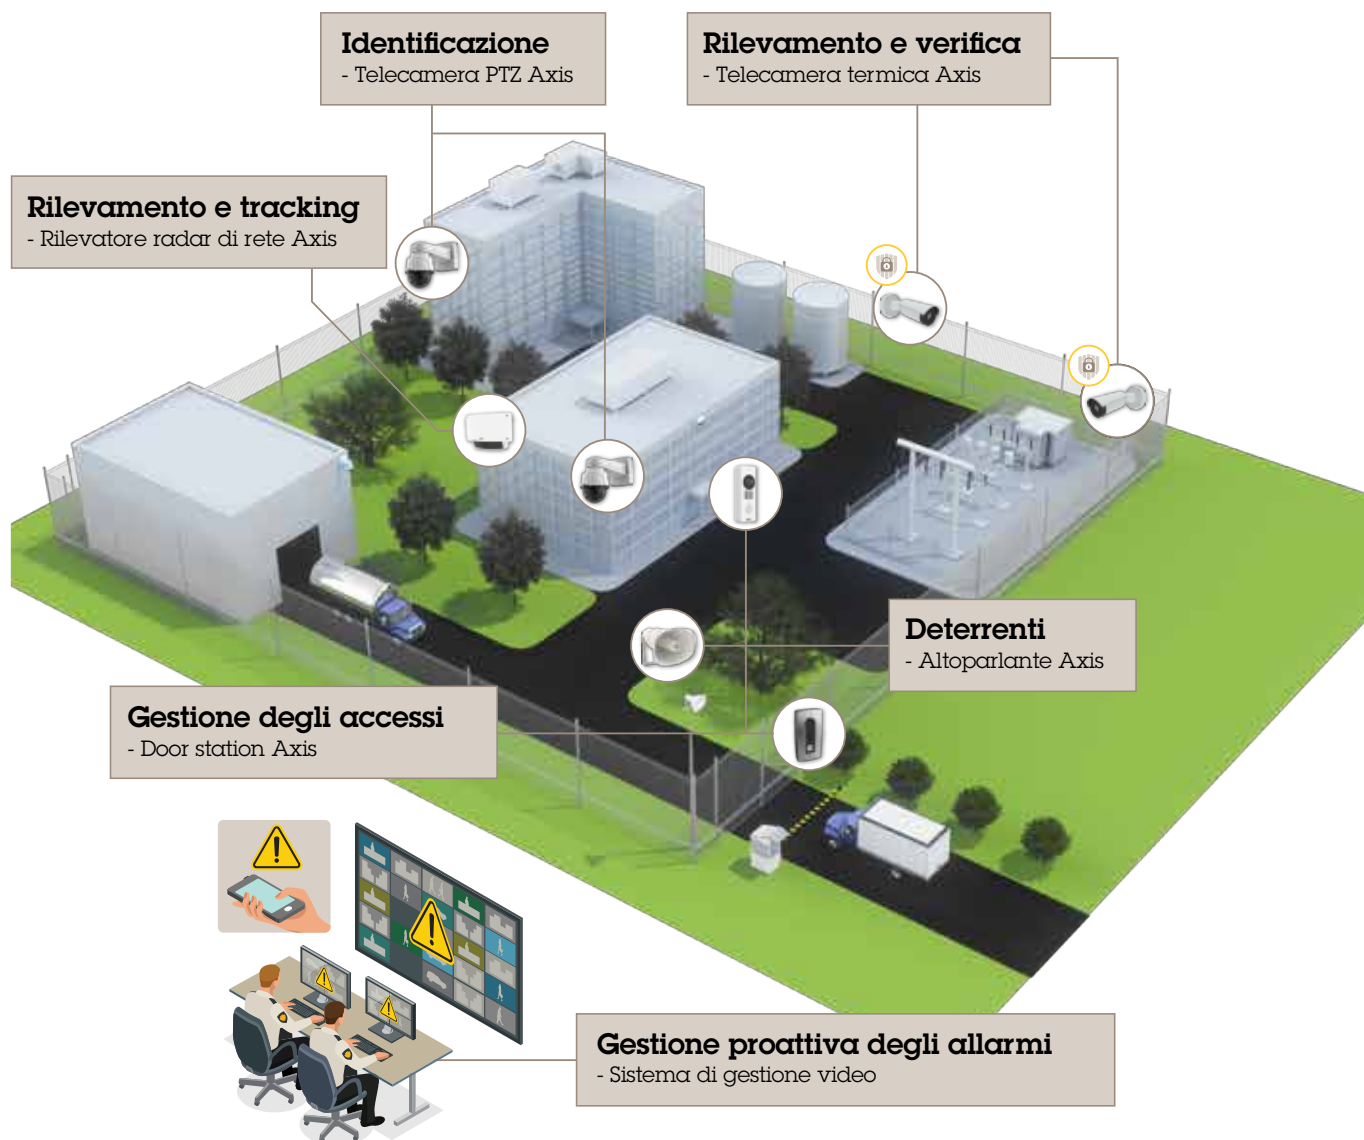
Identificazione
- Telecamera PTZ Axis

Rilevamento e verifica
- Telecamera termica Axis

Rilevamento e tracking
- Rilevatore radar di rete Axis

Deterrenti
- Altoparlante Axis

Gestione degli accessi
- Door station Axis

Gestione proattiva degli allarmi
- Sistema di gestione video